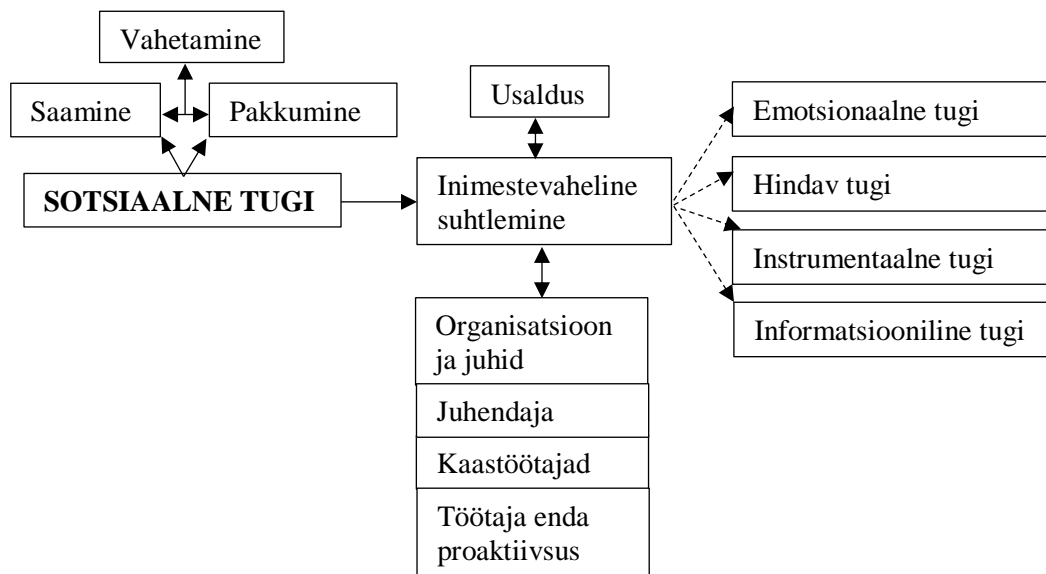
Vahetamine

Saamine

Pakkumine

SOTSIAALNE TUGI

Usaldus

Inimestevaheline suhtlemine

Emotsionaalne tugi

Hindav tugi

Instrumentaalne tugi

Informatsiooniline tugi

Organisatsioon ja juhid

Juhendaja

Kaastöötajad

Töötaja enda proaktiivsus